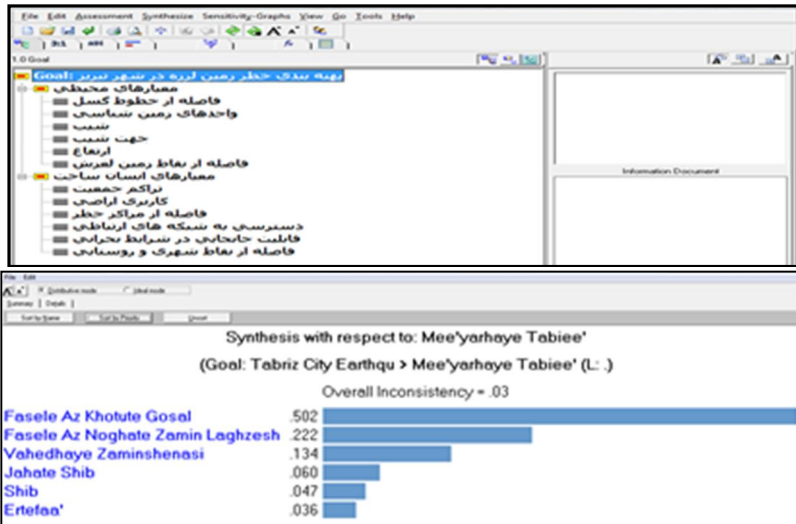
File Edit Assessment Synthesize Sensitivity-Graphs View Go Tools Help

1.0 Goal

Goal: پهنه بندی خطر زمین لرزه در شهر تبریز
معیارهای محیطی
فاصله از خطوط گسل
واحدهای زمین شناسی
شیب
جهت شیب
ارتفاع
فاصله از نقاط زمین لغزش
معیارهای انسان ساخت
تراکم جمعیت
کاربری اراضی
فاصله از مراکز خطر
دسترسی به شبکه های ارتباطی
قابلیت جابجایی در شرایط بحرانی
فاصله از نقاط شهری و روستایی

Information Document

File Edit
Distributive mode Ideal mode
Summary Details
Sort by Name Sort by Priority Unsort

Synthesis with respect to: Mee'yarhaye Tabiee'

(Goal: Tabriz City Earthqu > Mee'yarhaye Tabiee' (L: .)

Overall Inconsistency = .03

| | |
|---|---|
| Fasele Az Khotute Gosal | .502 |
| Fasele Az Noghate Zamin Laghzesh | .222 |
| Vahedhaye Zaminshenasi | .134 |
| Jahate Shib | .060 |
| Shib | .047 |
| Ertefaa' | .036 |